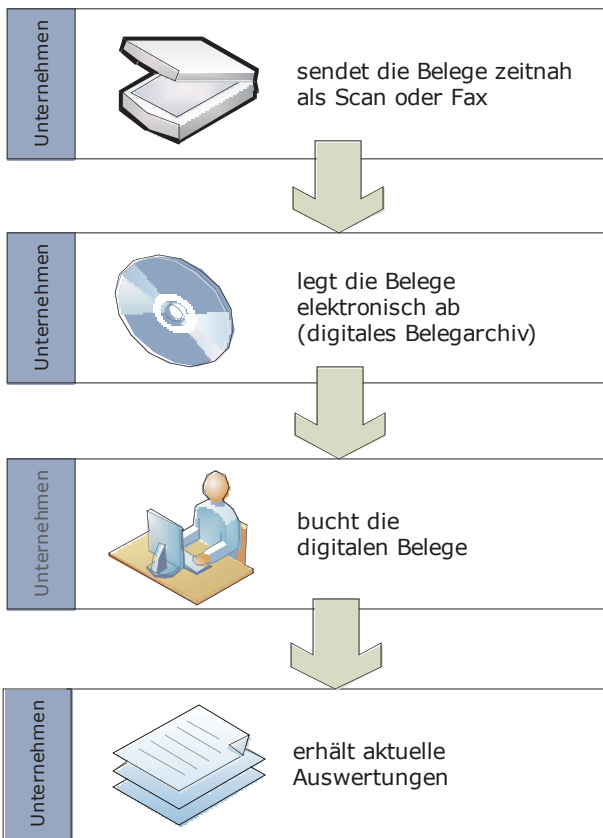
Unternehmen

sendet die Belege zeitnah als Scan oder Fax

Unternehmen

legt die Belege elektronisch ab (digitales Belegarchiv)

Unternehmen

bucht die digitalen Belege

Unternehmen

erhält aktuelle Auswertungen